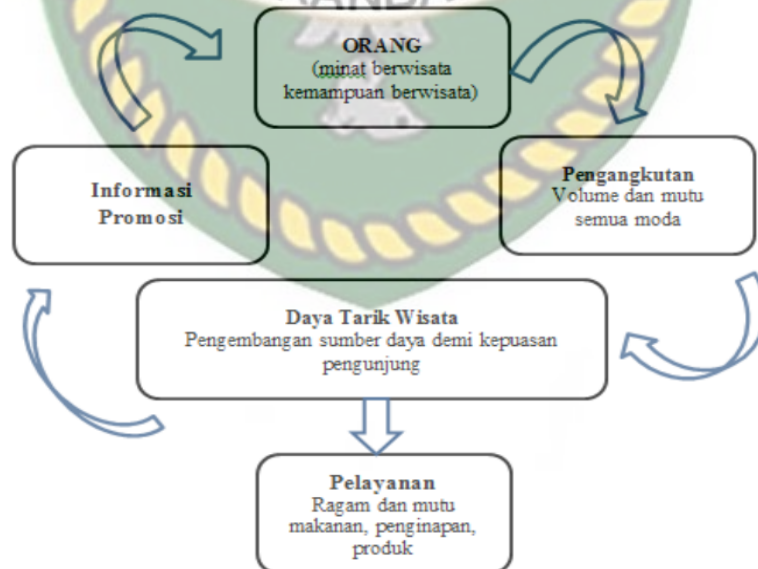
ORANG
(minat berwisata kemampuan berwisata)

Informasi
Promosi

Pengangkutan
Volume dan mutu semua moda

Daya Tarik Wisata
Pengembangan sumber daya demi kepuasan pengunjung

Pelayanan
Ragam dan mutu makanan, penginapan, produk